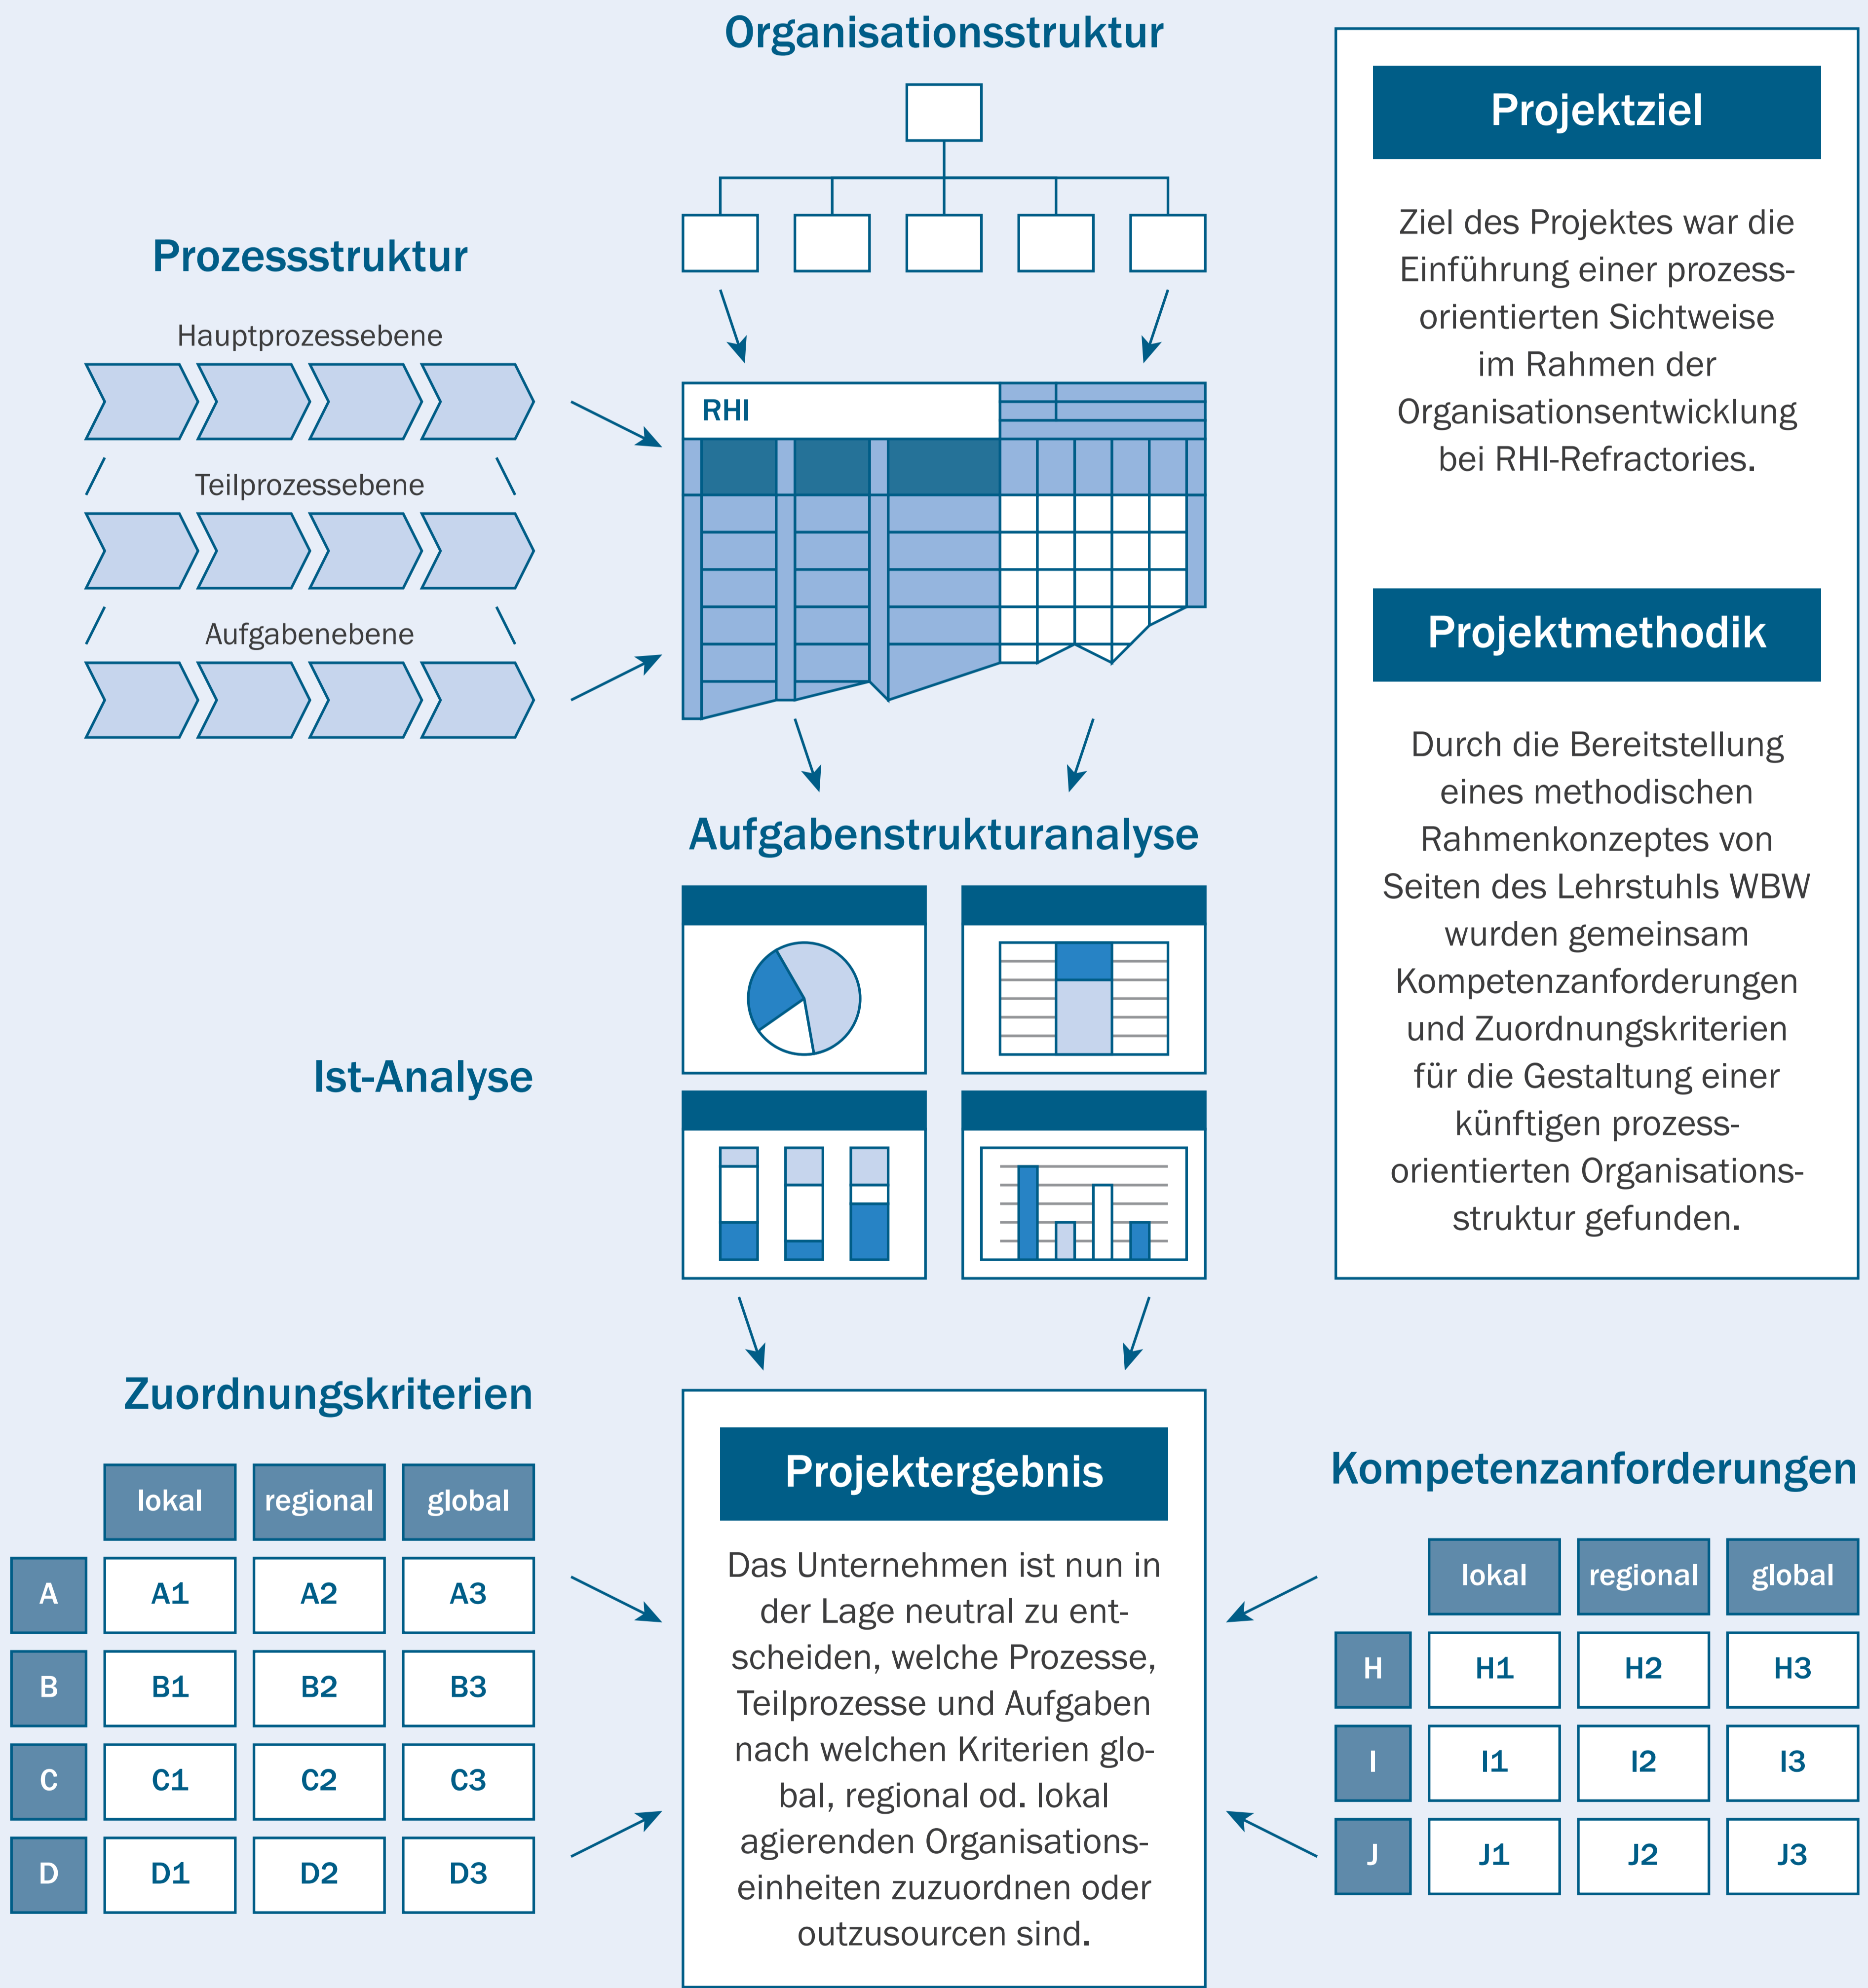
Organisationsstruktur

Projektziel

Ziel des Projektes war die Einführung einer prozessorientierten Sichtweise im Rahmen der Organisationsentwicklung bei RHI-Refractories.

Prozessstruktur

Hauptprozessebene

Teilprozessebene

Aufgabenebene

RHI

Projektmethodik

Durch die Bereitstellung eines methodischen Rahmenkonzeptes von Seiten des Lehrstuhls WBW wurden gemeinsam Kompetenzanforderungen und Zuordnungskriterien für die Gestaltung einer künftigen prozessorientierten Organisationsstruktur gefunden.

Aufgabenstrukturanalyse

Ist-Analyse

Zuordnungskriterien

| | lokal | regional | global |
|---|---|---|---|
| A | A1 | A2 | A3 |
| B | B1 | B2 | B3 |
| C | C1 | C2 | C3 |
| D | D1 | D2 | D3 |

Projektergebnis

Das Unternehmen ist nun in der Lage neutral zu entscheiden, welche Prozesse, Teilprozesse und Aufgaben nach welchen Kriterien global, regional od. lokal agierenden Organisationseinheiten zuzuordnen oder outzusourcen sind.

Kompetenzanforderungen

| | lokal | regional | global |
|---|---|---|---|
| H | H1 | H2 | H3 |
| I | I1 | I2 | I3 |
| J | J1 | J2 | J3 |